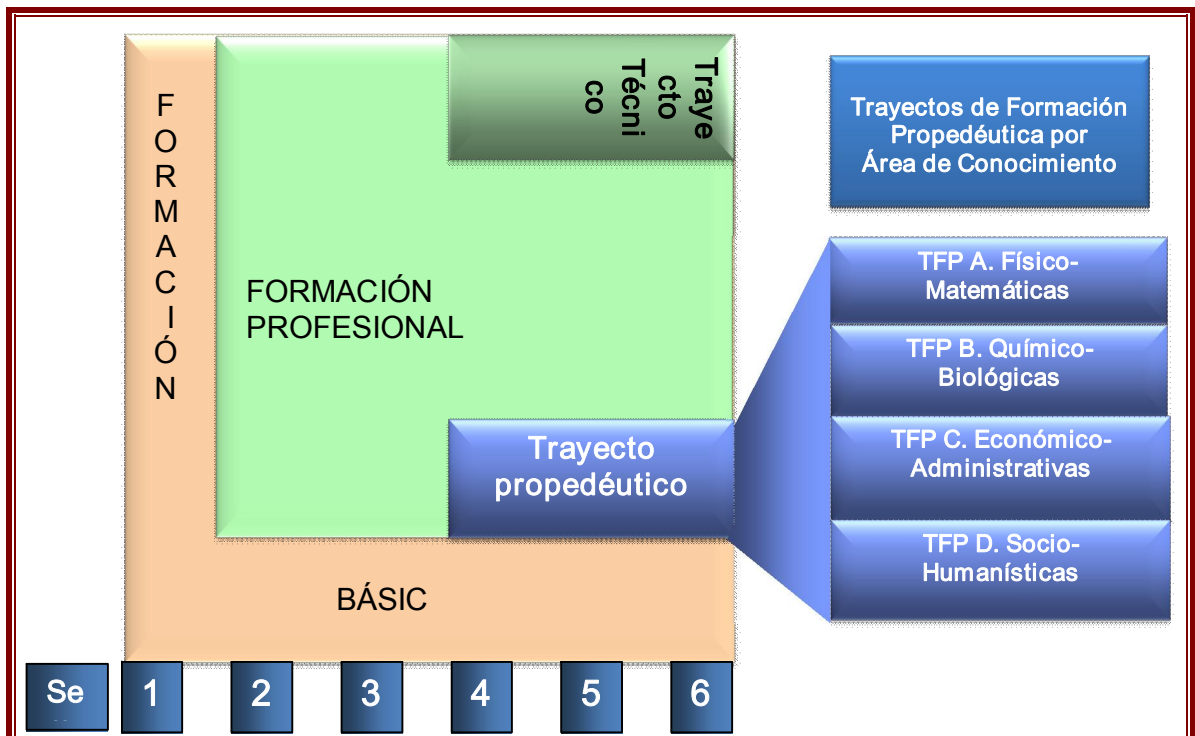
FORMACIÓN

FORMACIÓN PROFESIONAL

Trayecto Técnico

Trayecto propedéutico

BÁSIC

Trayectos de Formación Propedéutica por Área de Conocimiento

TFP A. Físico-Matemáticas

TFP B. Químico-Biológicas

TFP C. Económico-Administrativas

TFP D. Socio-Humanísticas

Se

1

2

3

4

5

6